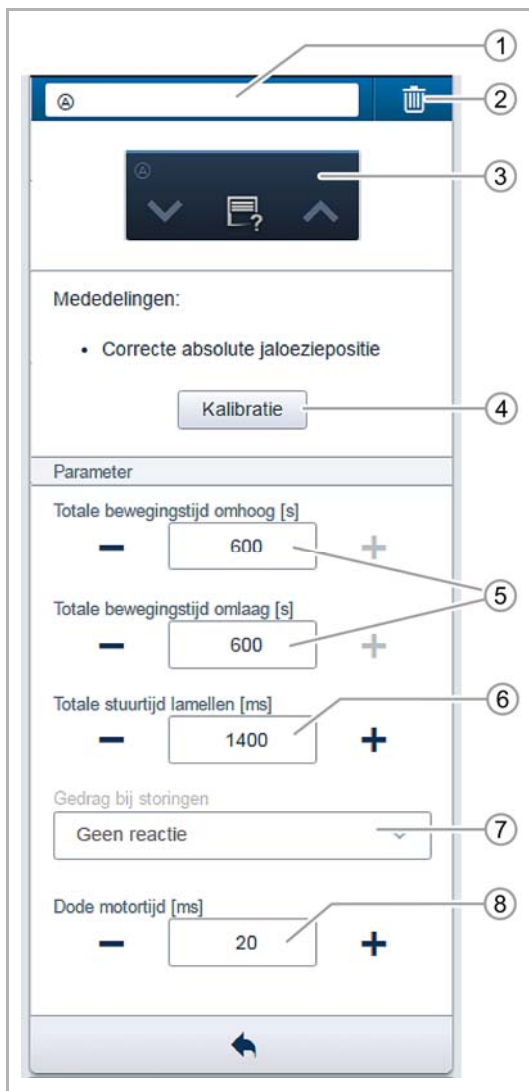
①
Ⓐ
②
Ⓐ
③
Mededelingen:

• Correcte absolute jaloeziepositie

Kalibratie
④

Parameter

Totale bewegingstijd omhoog [s]
— 600 +
⑤
Totale bewegingstijd omlaag [s]
— 600 +
Totale stuurtijd lamellen [ms]
⑥
— 1400 +

Gedrag bij storingen
Geen reactie
⑦

Dode motortijd [ms]
⑧
— 20 +